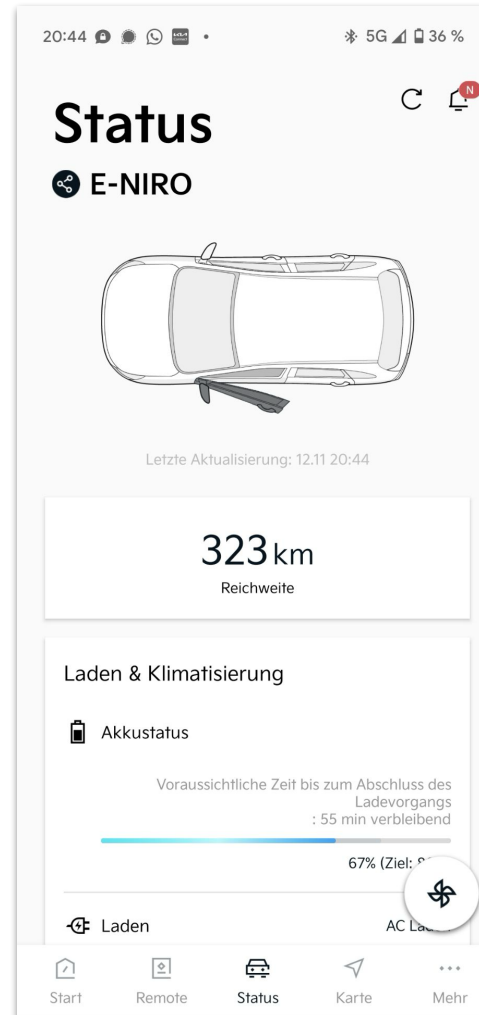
20:44 • 5G 36 %

N

Status

E-NIRO

Letzte Aktualisierung: 12.11 20:44

323 km
Reichweite

Laden & Klimatisierung

Akkustatus

Voraussichtliche Zeit bis zum Abschluss des Ladevorgangs : 55 min verbleibend

67% (Ziel: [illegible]

Laden

AC La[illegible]

Start Remote Status Karte Mehr